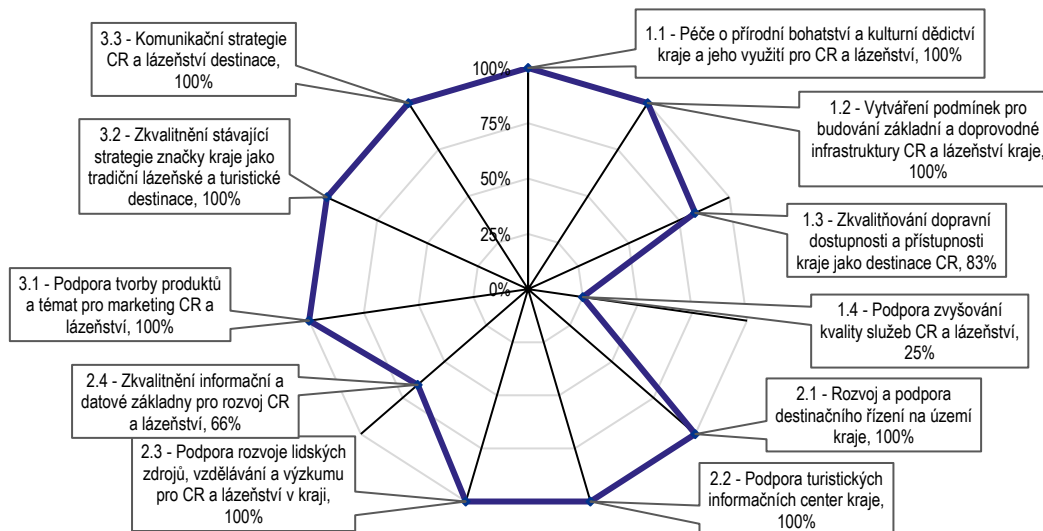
3.3 - Komunikační strategie CR a lázeňství destinace, 100%

1.1 - Péče o přírodní bohatství a kulturní dědictví kraje a jeho využití pro CR a lázeňství, 100%

100%

75%

50%

25%

0%

1.2 - Vytváření podmínek pro budování základní a doprovodné infrastruktury CR a lázeňství kraje, 100%

3.2 - Zkvalitnění stávající strategie značky kraje jako tradiční lázeňské a turistické destinace, 100%

1.3 - Zkvalitňování dopravní dostupnosti a přístupnosti kraje jako destinace CR, 83%

3.1 - Podpora tvorby produktů a témat pro marketing CR a lázeňství, 100%

1.4 - Podpora zvyšování kvality služeb CR a lázeňství, 25%

2.4 - Zkvalitnění informační a datové základny pro rozvoj CR a lázeňství, 66%

2.1 - Rozvoj a podpora destinačního řízení na území kraje, 100%

2.3 - Podpora rozvoje lidských zdrojů, vzdělávání a výzkumu pro CR a lázeňství v kraji, 100%

2.2 - Podpora turistických informačních center kraje, 100%